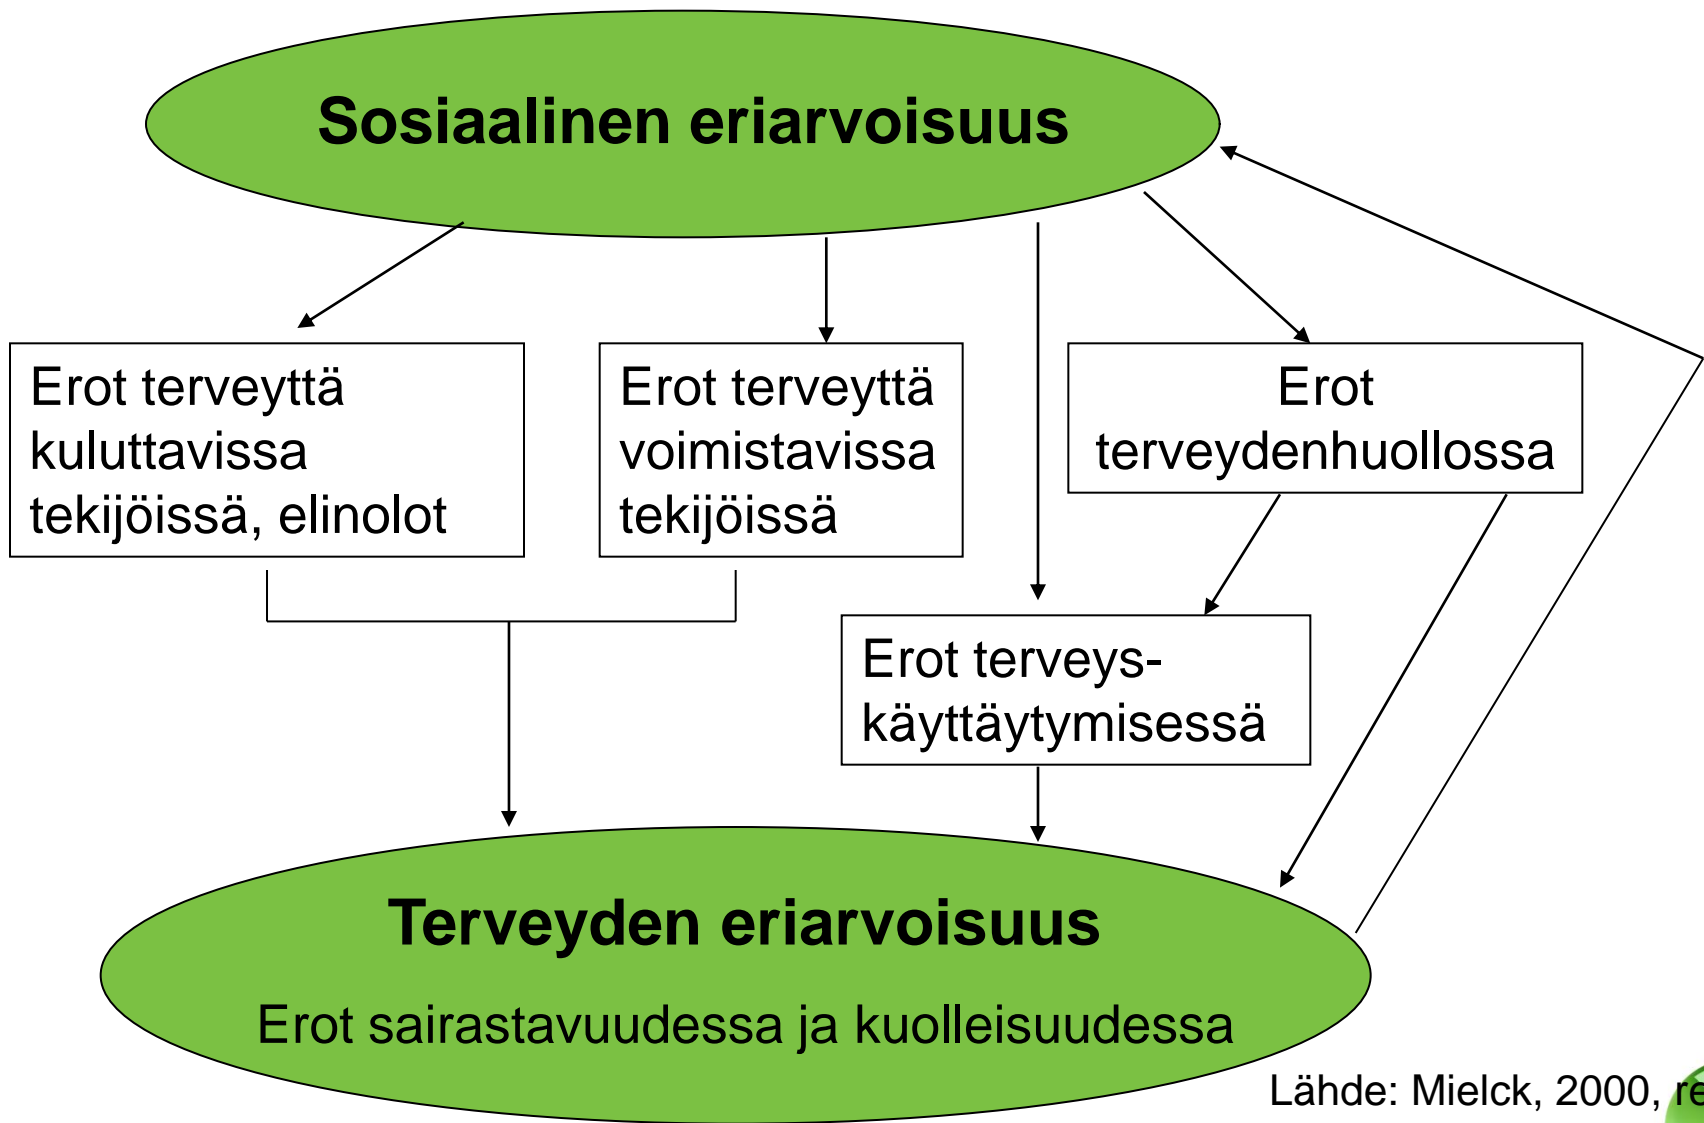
Sosiaalinen eriarvoisuus

Erot terveyttä kuluttavissa tekijöissä, elinolot

Erot terveyttä voimistavissa tekijöissä

Erot terveydenhuollossa

Erot terveys-käyttäytymisessä

Terveyden eriarvoisuus

Erot sairastavuudessa ja kuolleisuudessa

Lähde: Mielck, 2000, re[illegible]